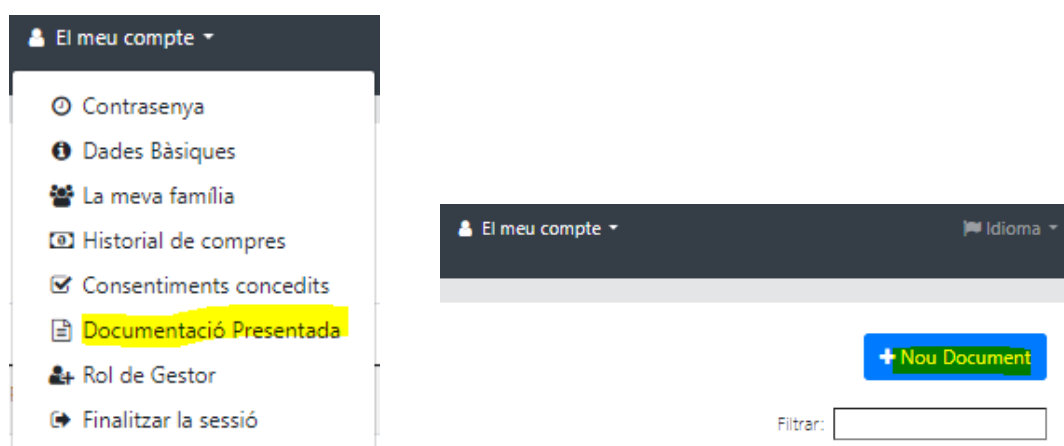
El meu compte

Contrasenya
Dades Bàsiques
La meva família
Historial de compres
Consentiments concedits
Documentació Presentada
Rol de Gestor
Finalitzar la sessió

El meu compte
Idioma

+ Nou Document

Filtrar: